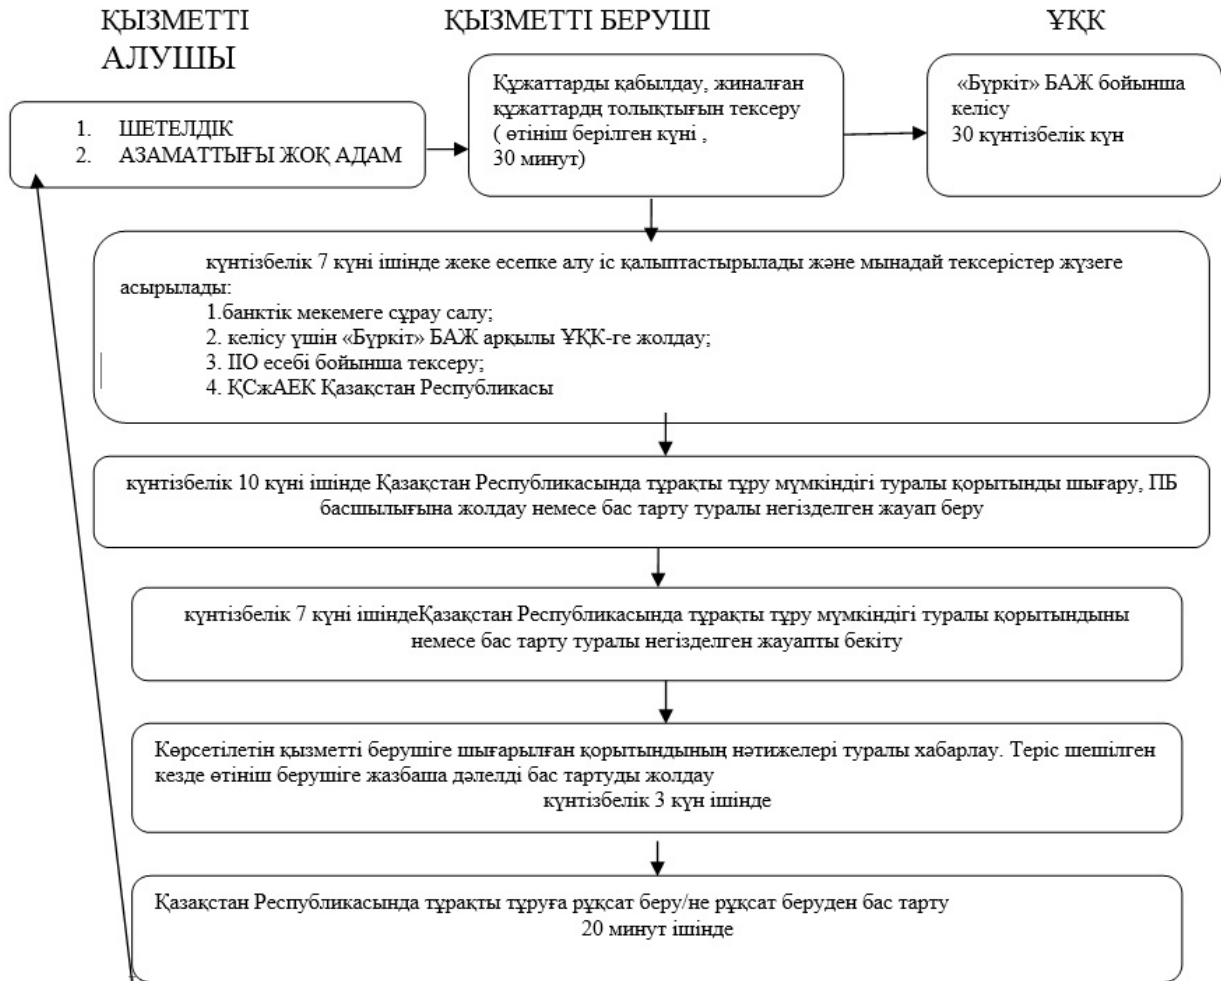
ҚЫЗМЕТТІ АЛУШЫ

ҚЫЗМЕТТІ БЕРУШІ

ҰҚК

1. ШЕТЕЛДІК
2. АЗАМАТТЫҒЫ ЖОҚ АДАМ

Құжаттарды қабылдау, жиналған құжаттардң толықтығын тексеру ( өтініш берілген күні , 30 минут)

«Бүркіт» БАЖ бойынша келісу
30 күнтізбелік күн

күнтізбелік 7 күні ішінде жеке есепке алу іс қалыптастырылады және мынадай тексерістер жүзеге асырылады:
1.банктік мекемеге сұрау салу;
2. келісу үшін «Бүркіт» БАЖ арқылы ҰҚК-ге жолдау;
3. ІІО есебі бойынша тексеру;
4. ҚСжАЕК Қазақстан Республикасы

күнтізбелік 10 күні ішінде Қазақстан Республикасында тұрақты тұру мүмкіндігі туралы қорытынды шығару, ПБ басшылығына жолдау немесе бас тарту туралы негізделген жауап беру

күнтізбелік 7 күні ішіндеҚазақстан Республикасында тұрақты тұру мүмкіндігі туралы қорытындыны немесе бас тарту туралы негізделген жауапты бекіту

Көрсетілетін қызметті берушіге шығарылған қорытындының нәтижелері туралы хабарлау. Теріс шешілген кезде өтініш берушіге жазбаша дәлелді бас тартуды жолдау
күнтізбелік 3 күн ішінде

Қазақстан Республикасында тұрақты тұруға рұқсат беру/не рұқсат беруден бас тарту
20 минут ішінде